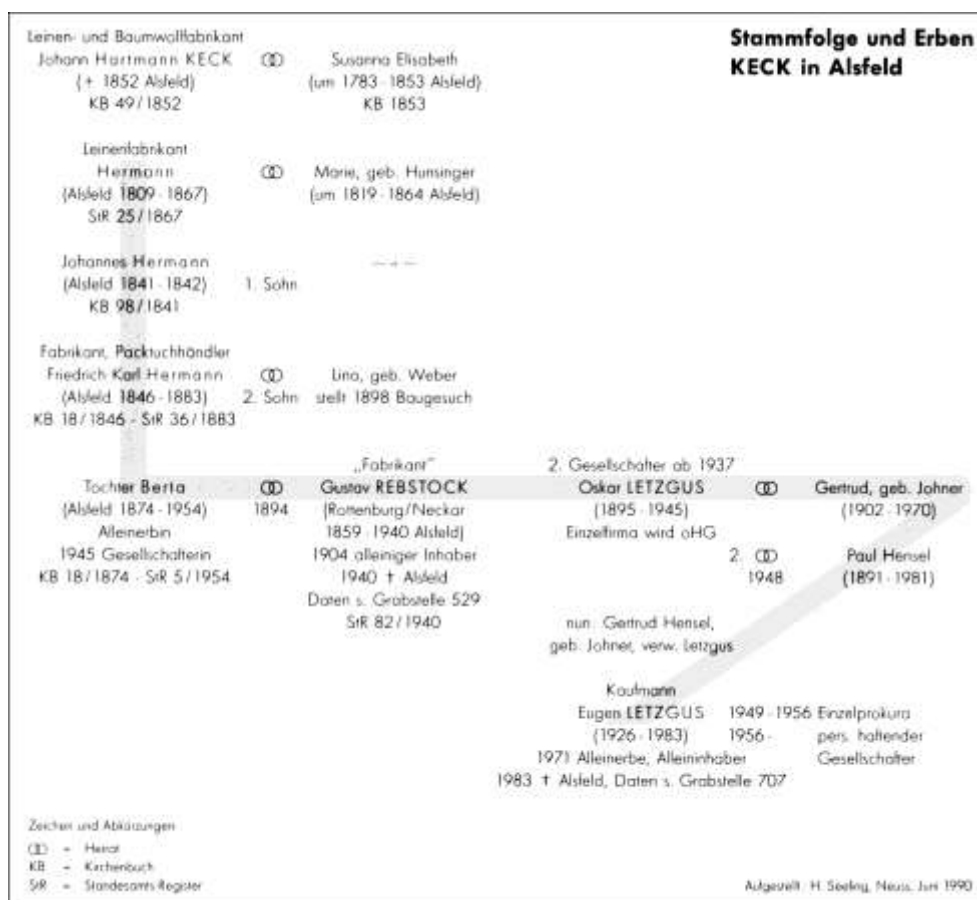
Stammfolge und Erben KECK in Alsfeld

Leinen- und Baumwollfabrikant Johann Hartmann KECK (+ 1852 Alsfeld) KB 49/1852 ⚭ Susanna Elisabeth (um 1783 - 1853 Alsfeld) KB 1853

Leinenfabrikant Hermann (Alsfeld 1809 - 1867) StR 25/1867 ⚭ Marie, geb. Hunsinger (um 1819 - 1864 Alsfeld)

Johannes Hermann (Alsfeld 1841 - 1842) KB 98/1841 1. Sohn — + —

Fabrikant, Packtuchhändler Friedrich Karl Hermann (Alsfeld 1846 - 1883) KB 18/1846 - StR 36/1883 ⚭ 2. Sohn Lina, geb. Weber stellt 1898 Baugesuch

Tochter Berta (Alsfeld 1874 - 1954) Alleinerbin 1945 Gesellschafterin KB 18/1874 - StR 5/1954 ⚭ 1894 „Fabrikant" Gustav REBSTOCK (Rottenburg/Neckar 1859 - 1940 Alsfeld) 1904 alleiniger Inhaber 1940 † Alsfeld Daten s. Grabstelle 529 StR 82/1940

2. Gesellschafter ab 1937 Oskar LETZGUS (1895 - 1945) Einzelfirma wird oHG ⚭ Gertrud, geb. Johner (1902 - 1970)

2. ⚭ 1948 Paul Hensel (1891 - 1981)

nun: Gertrud Hensel, geb. Johner, verw. Letzgus

Kaufmann Eugen LETZGUS (1926 - 1983) 1971 Alleinerbe, Alleininhaber 1983 † Alsfeld, Daten s. Grabstelle 707

1949 - 1956 Einzelprokura 1956 - pers. haftender Gesellschafter

Zeichen und Abkürzungen
⚭ = Heirat
KB = Kirchenbuch
StR = Standesamts Register

Aufgestellt: H. Seeling, Neuss, Juni 1990